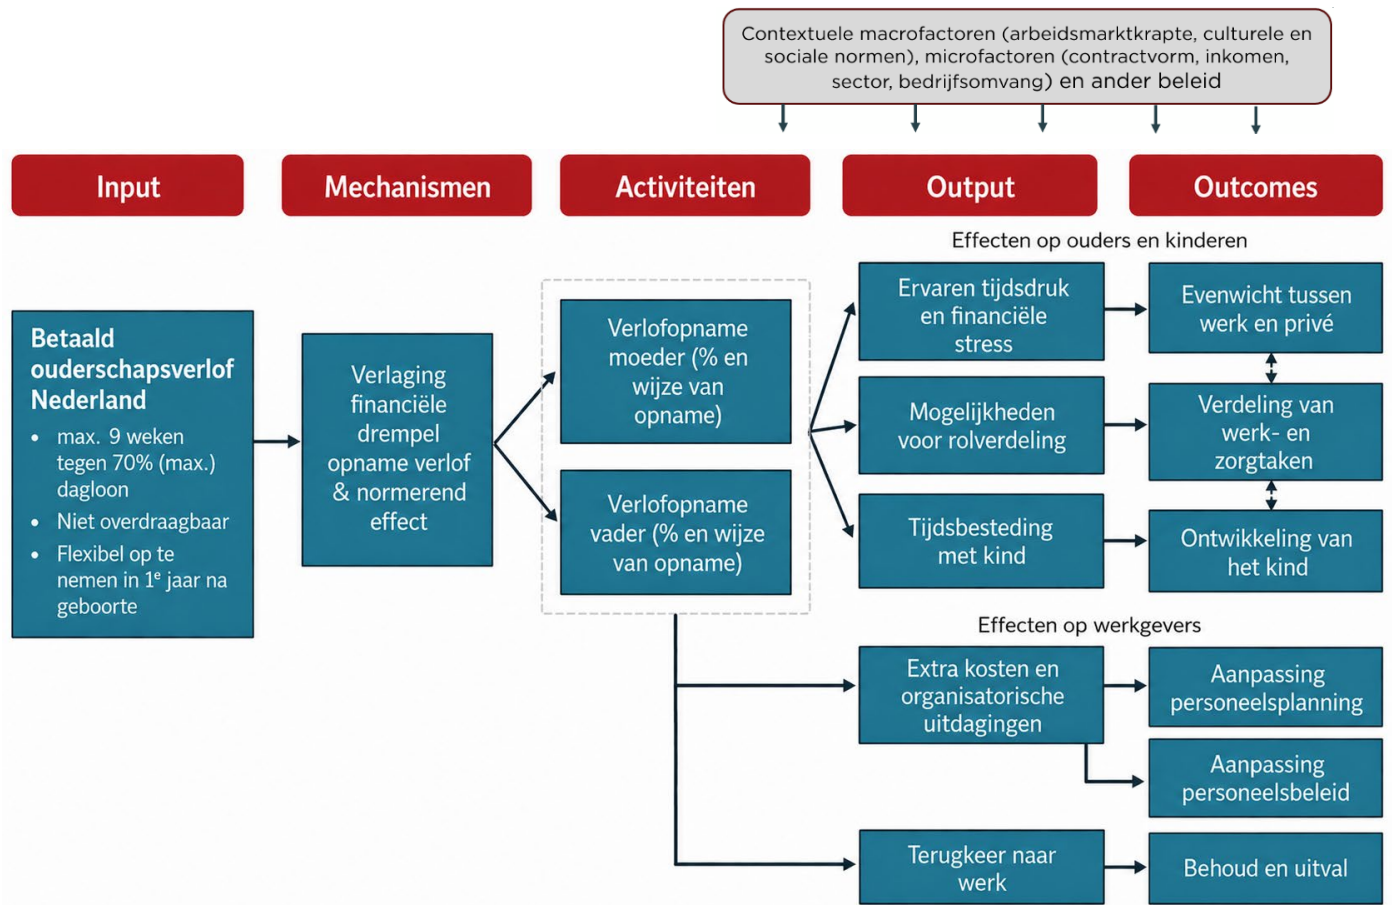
Contextuele macrofactoren (arbeidsmarktkrapte, culturele en sociale normen), microfactoren (contractvorm, inkomen, sector, bedrijfsomvang) en ander beleid

Input

Mechanismen

Activiteiten

Output

Outcomes

Effecten op ouders en kinderen

Betaald ouderschapsverlof Nederland
• max. 9 weken tegen 70% (max.) dagloon
• Niet overdraagbaar
• Flexibel op te nemen in 1$^e$ jaar na geboorte

Verlaging financiële drempel opname verlof & normerend effect

Verlofopname moeder (% en wijze van opname)

Verlofopname vader (% en wijze van opname)

Ervaren tijdsdruk en financiële stress

Mogelijkheden voor rolverdeling

Tijdsbesteding met kind

Evenwicht tussen werk en privé

Verdeling van werk- en zorgtaken

Ontwikkeling van het kind

Effecten op werkgevers

Extra kosten en organisatorische uitdagingen

Aanpassing personeelsplanning

Aanpassing personeelsbeleid

Terugkeer naar werk

Behoud en uitval